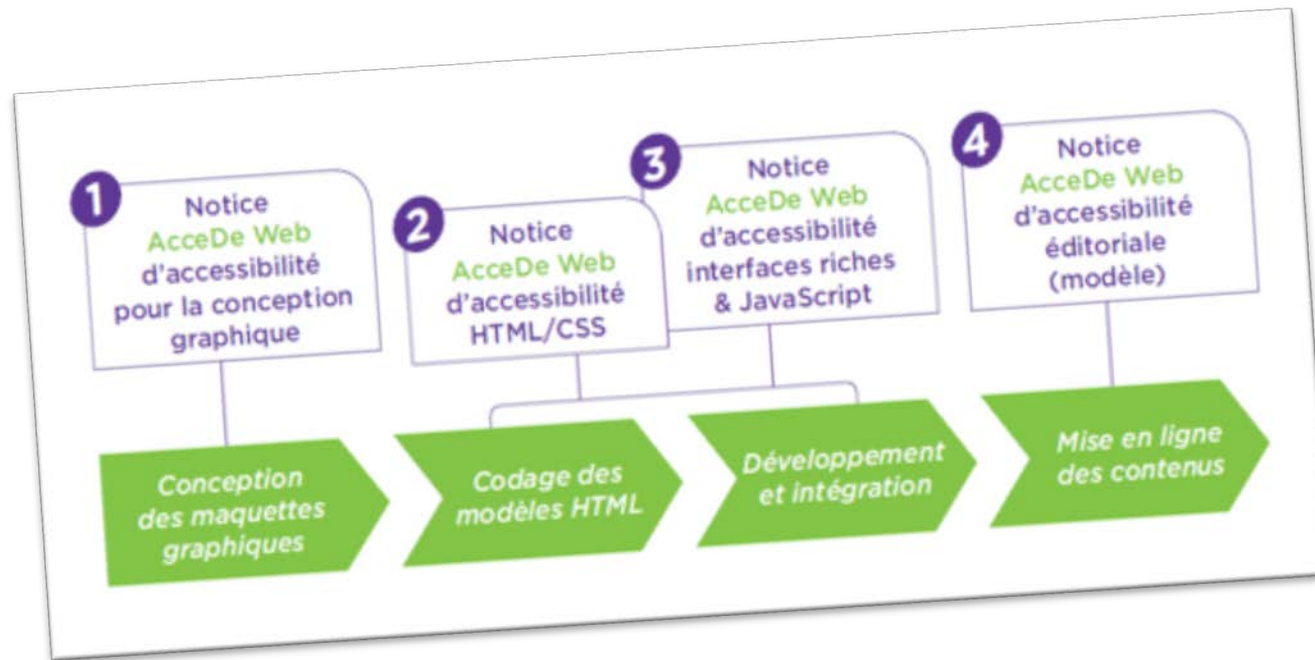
1
Notice
AcceDe Web
d'accessibilité
pour la conception
graphique

2
Notice
AcceDe Web
d'accessibilité
HTML/CSS

3
Notice
AcceDe Web
d'accessibilité
interfaces riches
& JavaScript

4
Notice
AcceDe Web
d'accessibilité
éditoriale
(modèle)

Conception
des maquettes
graphiques

Codage des
modèles HTML

Développement
et intégration

Mise en ligne
des contenus